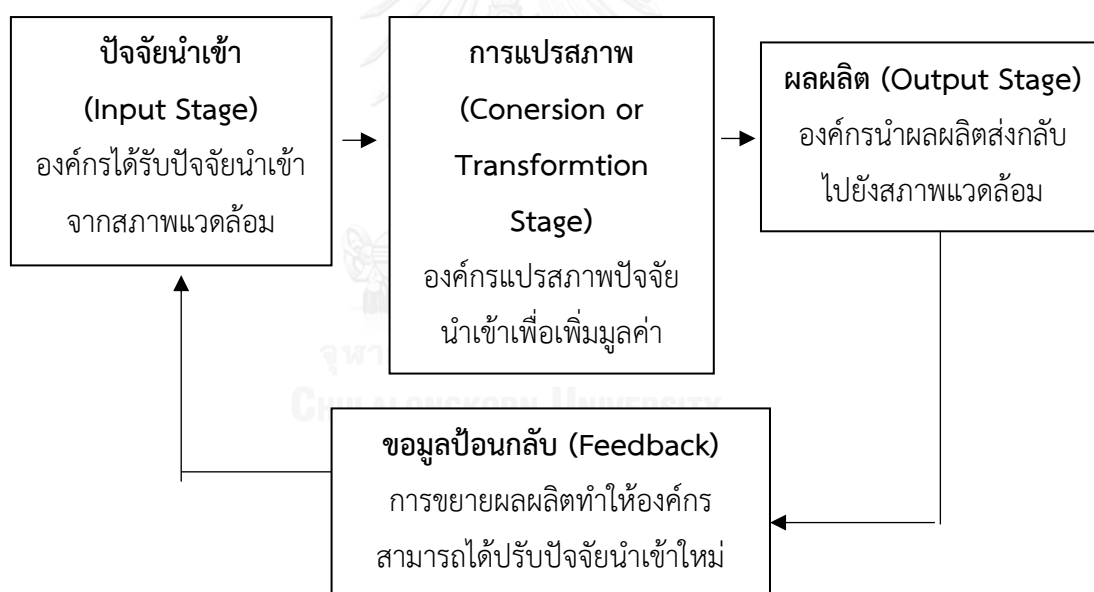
ปัจจัยนำเข้า
(Input Stage)
องค์กรได้รับปัจจัยนำเข้าจากสภาพแวดล้อม

การแปรสภาพ
(Conersion or Transformtion Stage)
องค์กรแปรสภาพปัจจัยนำเข้าเพื่อเพิ่มมูลค่า

ผลผลิต (Output Stage)
องค์กรนำผลผลิตส่งกลับไปยังสภาพแวดล้อม

ขอมูลป้อนกลับ (Feedback)
การขยายผลผลิตทำให้องค์กรสามารถได้ปรับปัจจัยนำเข้าใหม่

จุฬาลงกรณ์มหาวิทยาลัย
Chulalongkorn University